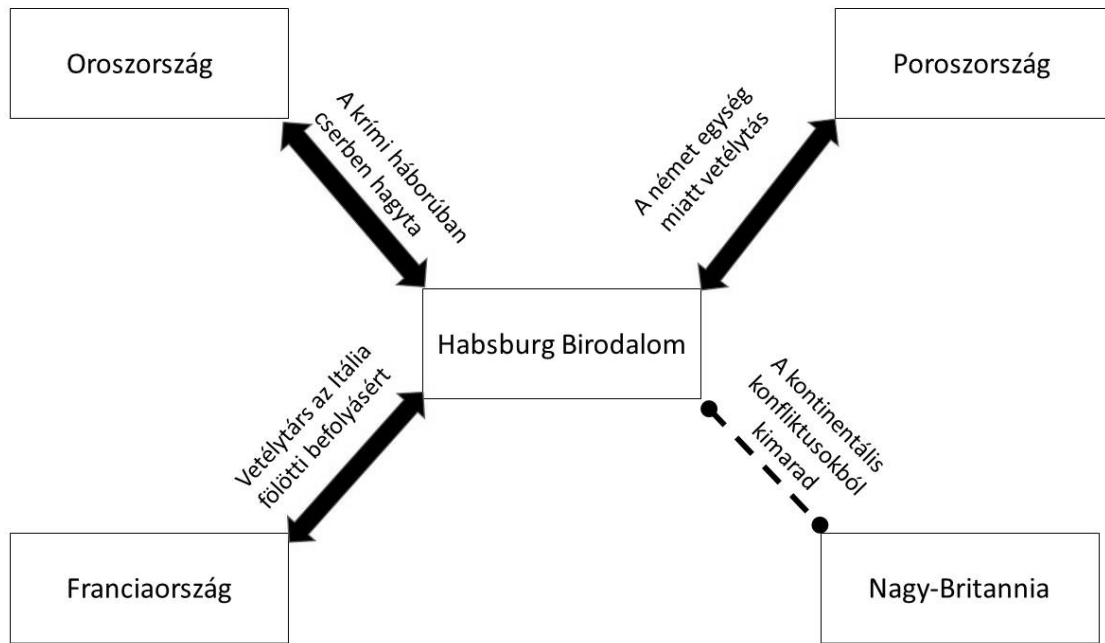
Oroszország

A krími háborúban cserben hagyta

Poroszország

A német egység miatt vetélytás

Habsburg Birodalom

Vetélytárs az Itália fölötti befolyásért

A kontinentális konfliktusokból kimarad

Franciaország

Nagy-Britannia